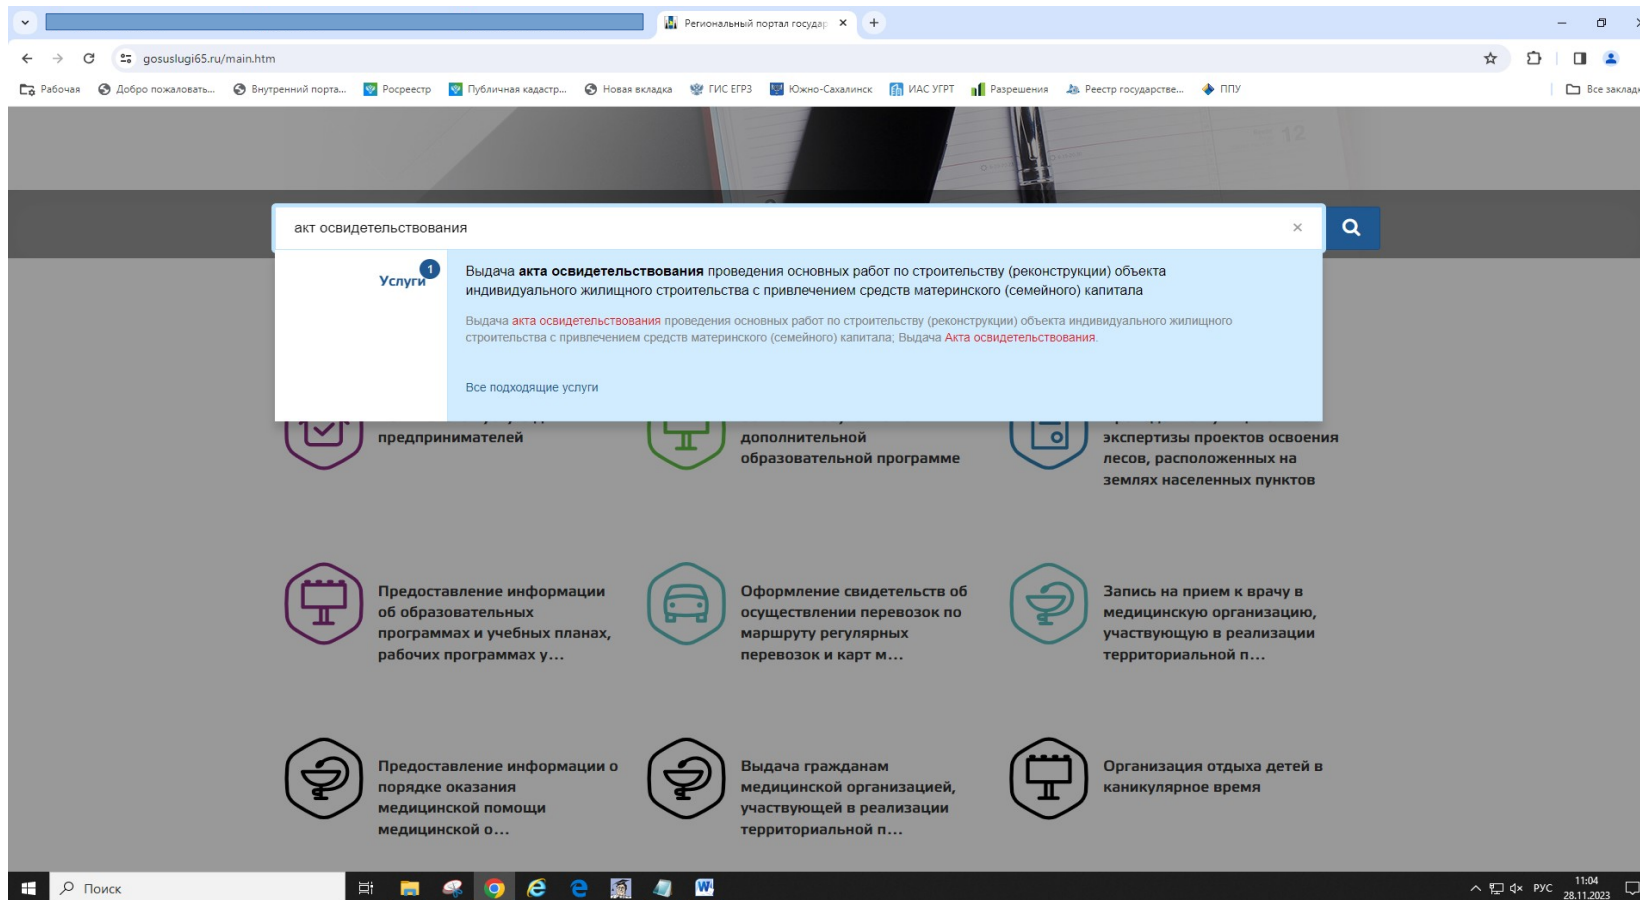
Региональный портал государ ×

gosuslugi65.ru/main.htm

Рабочая | Добро пожаловать... | Внутренний порта... | Росреестр | Публичная кадастр... | Новая вкладка | ГИС ЕГРЗ | Южно-Сахалинск | ИАС УГРТ | Разрешения | Реестр государстве... | ППУ | Все заклад

акт освидетельствования ×

Услуги 1

Выдача **акта освидетельствования** проведения основных работ по строительству (реконструкции) объекта индивидуального жилищного строительства с привлечением средств материнского (семейного) капитала

Выдача акта освидетельствования проведения основных работ по строительству (реконструкции) объекта индивидуального жилищного строительства с привлечением средств материнского (семейного) капитала; Выдача Акта освидетельствования.

Все подходящие услуги

предпринимателей

дополнительной образовательной программе

экспертизы проектов освоения лесов, расположенных на землях населенных пунктов

Предоставление информации об образовательных программах и учебных планах, рабочих программах у...

Оформление свидетельств об осуществлении перевозок по маршруту регулярных перевозок и карт м...

Запись на прием к врачу в медицинскую организацию, участвующую в реализации территориальной п...

Предоставление информации о порядке оказания медицинской помощи медицинской о...

Выдача гражданам медицинской организацией, участвующей в реализации территориальной п...

Организация отдыха детей в каникулярное время

Поиск

РУС 11:04 28.11.2023